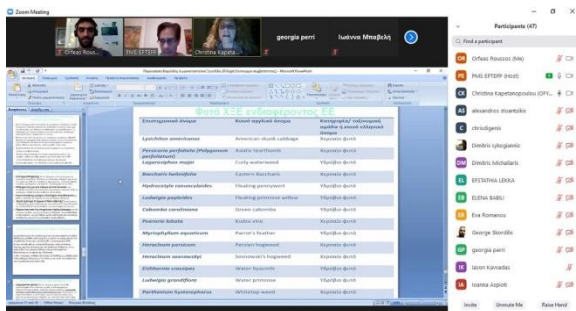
Zoom Meeting

Orfeas Rous... PMS EFTEPP Christina Kapeta... georgia perri Ιωάννα Μπαβελή

Participants (47)

Find a participant

Orfeas Roussos (Me)
PMS EFTEPP (Host)
Christina Kapetanopoulou (OFF...
alexandros skiantzikis
chrisdgenis
Dimitris cylogiannis
Dimitris Michailaris
EFSTATHIA LEKKA
ELENA BABLI
Eva Romanou
George Skordilis
georgia perri
Iason Kanvadas
Ioanna Aspioti

Φυτά ΧΞΕ ενδιαφέροντος ΕΕ

| Επιστημονικό όνομα | Κοινό αγγλικό όνομα | Κατηγορία/ ταξινομική ομάδα ή κοινό ελληνικό όνομα |
|---|---|---|
| Lysichiton americanus | American skunk cabbage | Χερσαία φυτά |
| Persicaria perfoliata (Polygonum perfoliatum) | Asiatic tearthumb | Χερσαία φυτά |
| Lagarosiphon major | Curly waterweed | Υδρόβια φυτά |
| Baccharis halimifolia | Eastern Baccharis | Χερσαία φυτά |
| Hydrocotyle ranunculoides | Floating pennywort | Υδρόβια φυτά |
| Ludwigia peploides | Floating primrose willow | Υδρόβια φυτά |
| Cabomba caroliniana | Green cabomba | Υδρόβια φυτά |
| Pueraria lobata | Kudzu vine | Χερσαία φυτά |
| Myriophyllum aquaticum | Parrot's feather | Υδρόβια φυτά |
| Heracleum persicum | Persian hogweed | Χερσαία φυτά |
| Heracleum sosnowskyi | Sosnowsky's hogweed | Χερσαία φυτά |
| Eichhornia crassipes | Water hyacinth | Υδρόβια φυτά |
| Ludwigia grandiflora | Water primrose | Υδρόβια φυτά |
| Parthenium hysterophorus | Whitetop weed | Χερσαία φυτά |

Invite Unmute Me Raise Hand